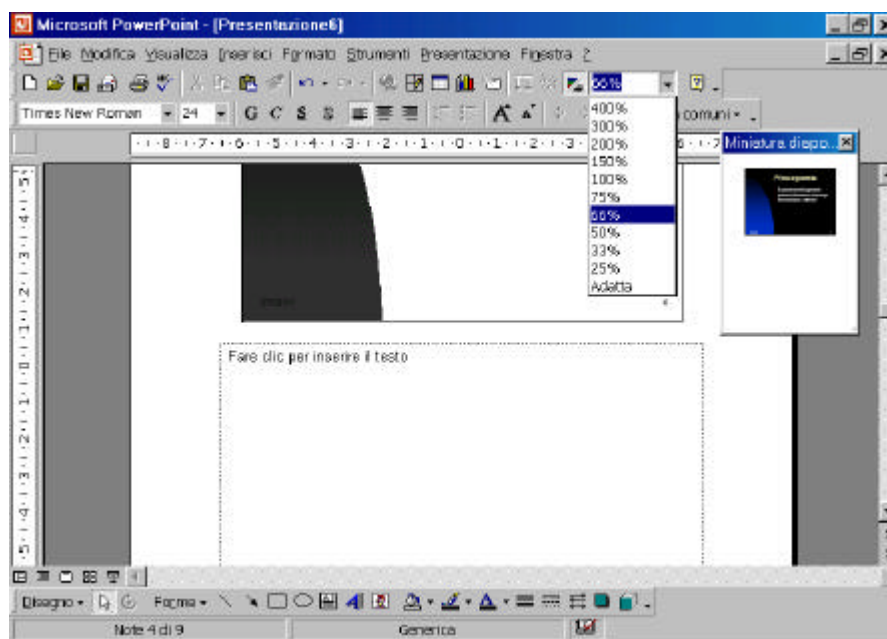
Microsoft PowerPoint - [Presentazione6]

File Modifica Visualizza Inserisci Formato Strumenti Presentazione Finestra ?

66%

Times New Roman 24 G C S

comuni

400%
300%
200%
150%
100%
75%
66%
50%
33%
25%
Adatta

Miniatura diapo...

Fare clic per inserire il testo

Disegno Forme

Note 4 di 9 Generica